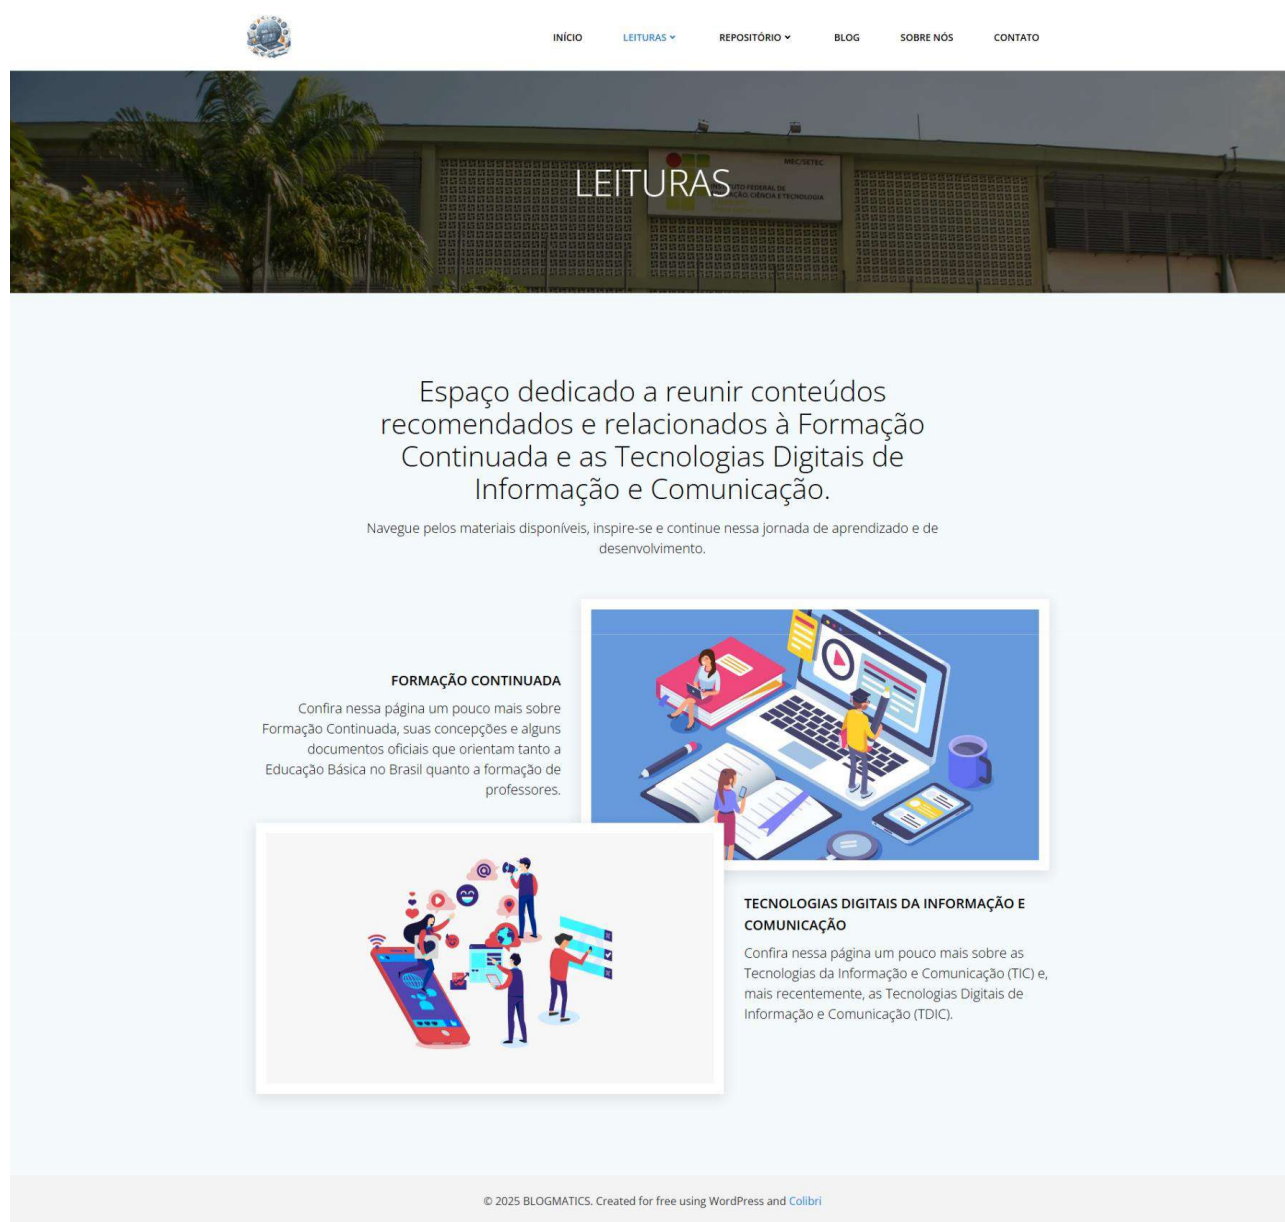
INÍCIO LEITURAS REPOSITÓRIO BLOG SOBRE NÓS CONTATO

LEITURAS

Espaço dedicado a reunir conteúdos recomendados e relacionados à Formação Continuada e as Tecnologias Digitais de Informação e Comunicação.

Navegue pelos materiais disponíveis, inspire-se e continue nessa jornada de aprendizado e de desenvolvimento.

FORMAÇÃO CONTINUADA

Confira nessa página um pouco mais sobre Formação Continuada, suas concepções e alguns documentos oficiais que orientam tanto a Educação Básica no Brasil quanto a formação de professores.

TECNOLOGIAS DIGITAIS DA INFORMAÇÃO E COMUNICAÇÃO

Confira nessa página um pouco mais sobre as Tecnologias da Informação e Comunicação (TIC) e, mais recentemente, as Tecnologias Digitais de Informação e Comunicação (TDIC).

© 2025 BLOGMATICS. Created for free using WordPress and Colibri